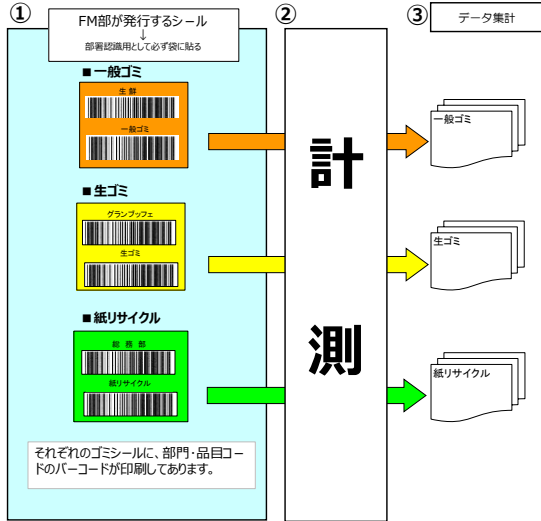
①

FM部が発行するシール
↓
部署認識用として必ず袋に貼る

■一般ゴミ

生 餅

一般ゴミ

■生ゴミ

グランブッフェ

生ゴミ

■紙リサイクル

総 務 部

紙リサイクル

それぞれのゴミシールに、部門･品目コードのバーコードが印刷してあります。

②

計

測

③ データ集計

一般ゴミ

生ゴミ

紙リサイクル